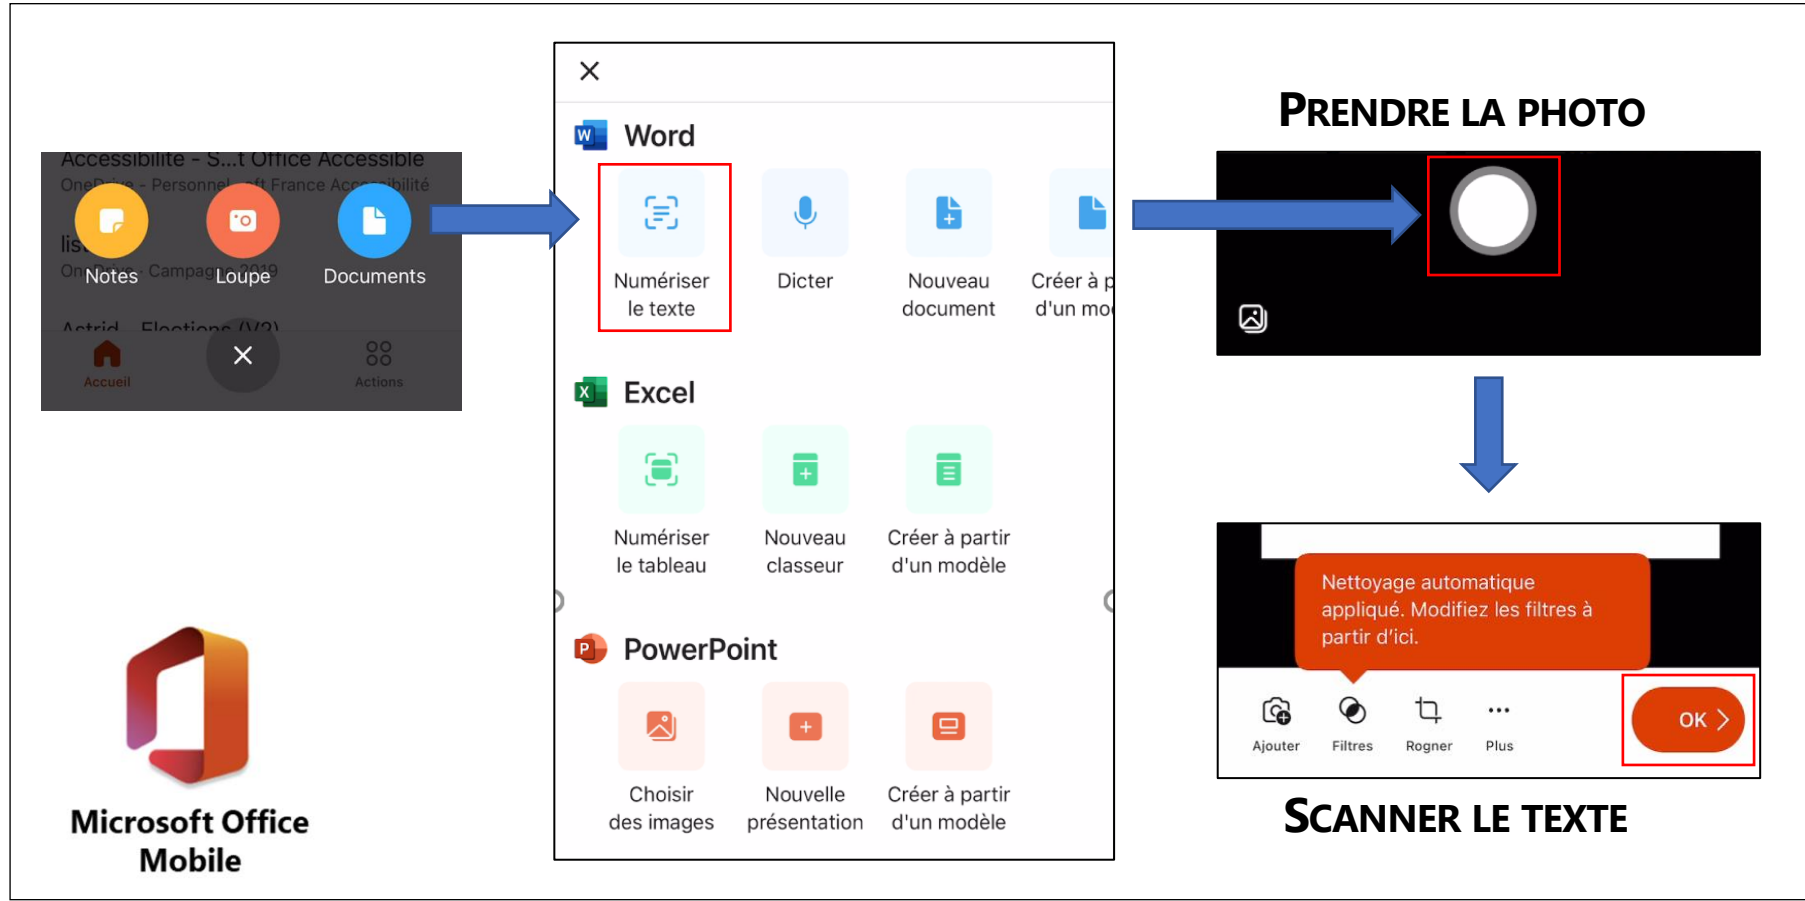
Accessibilite - S...t Office Accessible
OneDrive - Personnel ...oft France Accessibilité

Notes Loupe Documents

Accueil Actions

Microsoft Office Mobile

Word

Numériser le texte

Dicter

Nouveau document

Créer à p d'un mo

Excel

Numériser le tableau

Nouveau classeur

Créer à partir d'un modèle

PowerPoint

Choisir des images

Nouvelle présentation

Créer à partir d'un modèle

PRENDRE LA PHOTO

Nettoyage automatique appliqué. Modifiez les filtres à partir d'ici.

Ajouter Filtres Rogner Plus

OK

SCANNER LE TEXTE